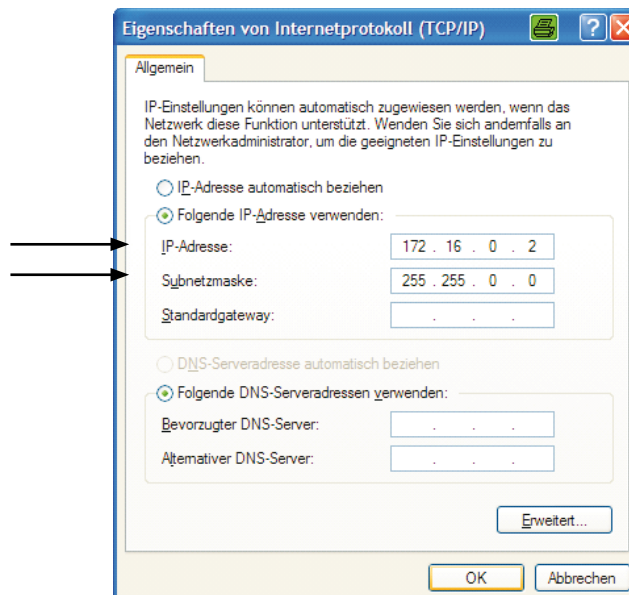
Eigenschaften von Internetprotokoll (TCP/IP)

Allgemein

IP-Einstellungen können automatisch zugewiesen werden, wenn das Netzwerk diese Funktion unterstützt. Wenden Sie sich andernfalls an den Netzwerkadministrator, um die geeigneten IP-Einstellungen zu beziehen.

IP-Adresse automatisch beziehen

Folgende IP-Adresse verwenden:

IP-Adresse: 172 . 16 . 0 . 2

Subnetzmaske: 255 . 255 . 0 . 0

Standardgateway: . . .

DNS-Serveradresse automatisch beziehen

Folgende DNS-Serveradressen verwenden:

Bevorzugter DNS-Server: . . .

Alternativer DNS-Server: . . .

Erweitert...

OK

Abbrechen